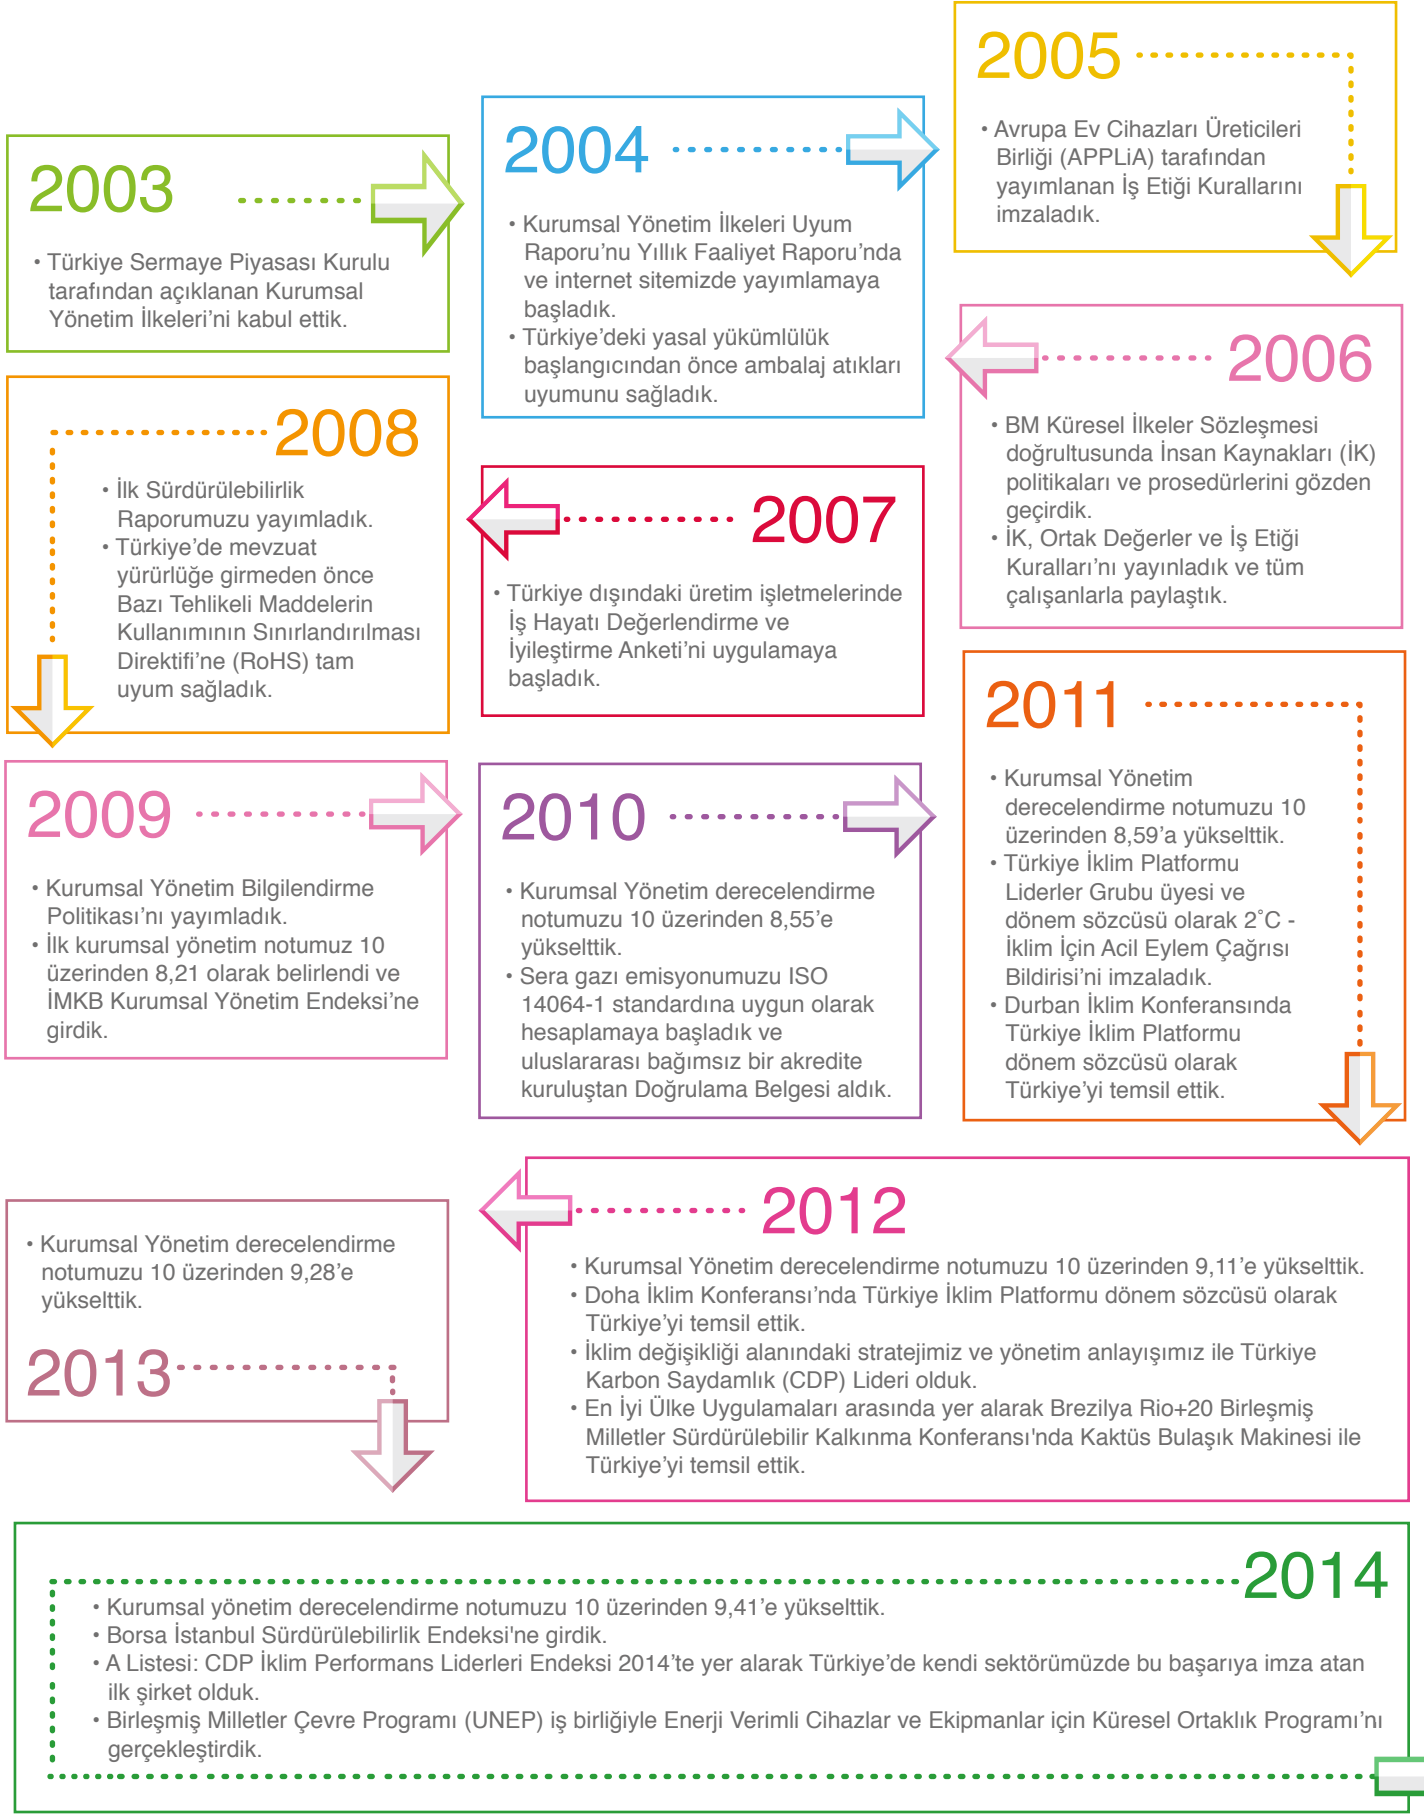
2003

• Türkiye Sermaye Piyasası Kurulu tarafından açıklanan Kurumsal Yönetim İlkeleri'ni kabul ettik.

2004

• Kurumsal Yönetim İlkeleri Uyum Raporu'nu Yıllık Faaliyet Raporu'nda ve internet sitemizde yayımlamaya başladık.
• Türkiye'deki yasal yükümlülük başlangıcından önce ambalaj atıkları uyumunu sağladık.

2005

• Avrupa Ev Cihazları Üreticileri Birliği (APPLiA) tarafından yayımlanan İş Etiği Kurallarını imzaladık.

2006

• BM Küresel İlkeler Sözleşmesi doğrultusunda İnsan Kaynakları (İK) politikaları ve prosedürlerini gözden geçirdik.
• İK, Ortak Değerler ve İş Etiği Kuralları'nı yayınladık ve tüm çalışanlarla paylaştık.

2007

• Türkiye dışındaki üretim işletmelerinde İş Hayatı Değerlendirme ve İyileştirme Anketi'ni uygulamaya başladık.

2008

• İlk Sürdürülebilirlik Raporumuzu yayımladık.
• Türkiye'de mevzuat yürürlüğe girmeden önce Bazı Tehlikeli Maddelerin Kullanımının Sınırlandırılması Direktifi'ne (RoHS) tam uyum sağladık.

2009

• Kurumsal Yönetim Bilgilendirme Politikası'nı yayımladık.
• İlk kurumsal yönetim notumuz 10 üzerinden 8,21 olarak belirlendi ve İMKB Kurumsal Yönetim Endeksi'ne girdik.

2010

• Kurumsal Yönetim derecelendirme notumuzu 10 üzerinden 8,55'e yükselttik.
• Sera gazı emisyonumuzu ISO 14064-1 standardına uygun olarak hesaplamaya başladık ve uluslararası bağımsız bir akredite kuruluştan Doğrulama Belgesi aldık.

2011

• Kurumsal Yönetim derecelendirme notumuzu 10 üzerinden 8,59'a yükselttik.
• Türkiye İklim Platformu Liderler Grubu üyesi ve dönem sözcüsü olarak 2˚C - İklim İçin Acil Eylem Çağrısı Bildirisi'ni imzaladık.
• Durban İklim Konferansında Türkiye İklim Platformu dönem sözcüsü olarak Türkiye'yi temsil ettik.

2012

• Kurumsal Yönetim derecelendirme notumuzu 10 üzerinden 9,11'e yükselttik.
• Doha İklim Konferansı'nda Türkiye İklim Platformu dönem sözcüsü olarak Türkiye'yi temsil ettik.
• İklim değişikliği alanındaki stratejimiz ve yönetim anlayışımız ile Türkiye Karbon Saydamlık (CDP) Lideri olduk.
• En İyi Ülke Uygulamaları arasında yer alarak Brezilya Rio+20 Birleşmiş Milletler Sürdürülebilir Kalkınma Konferansı'nda Kaktüs Bulaşık Makinesi ile Türkiye'yi temsil ettik.

• Kurumsal Yönetim derecelendirme notumuzu 10 üzerinden 9,28'e yükselttik.

2013

2014

• Kurumsal yönetim derecelendirme notumuzu 10 üzerinden 9,41'e yükselttik.
• Borsa İstanbul Sürdürülebilirlik Endeksi'ne girdik.
• A Listesi: CDP İklim Performans Liderleri Endeksi 2014'te yer alarak Türkiye'de kendi sektörümüzde bu başarıya imza atan ilk şirket olduk.
• Birleşmiş Milletler Çevre Programı (UNEP) iş birliğiyle Enerji Verimli Cihazlar ve Ekipmanlar için Küresel Ortaklık Programı'nı gerçekleştirdik.